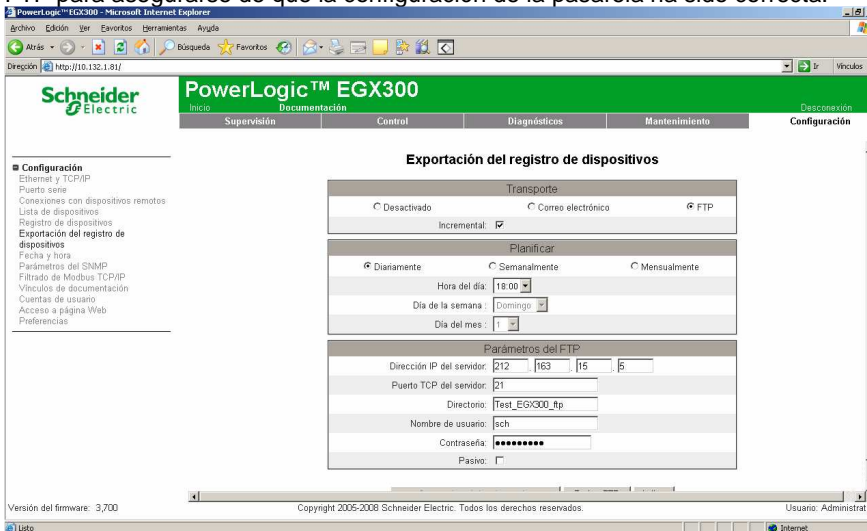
PowerLogic™ EGX300 - Microsoft Internet Explorer

Archivo Edición Ver Favoritos Herramientas Ayuda

Atrás Búsqueda Favoritos

Dirección http://10.132.1.81/ Ir Vínculos

Schneider Electric

PowerLogic™ EGX300

Inicio Documentación Desconexión

Supervisión Control Diagnósticos Mantenimiento Configuración

Configuración
Ethernet y TCP/IP
Puerto serie
Conexiones con dispositivos remotos
Lista de dispositivos
Registro de dispositivos
Exportación del registro de dispositivos
Fecha y hora
Parámetros del SNMP
Filtrado de Modbus TCP/IP
Vínculos de documentación
Cuentas de usuario
Acceso a página Web
Preferencias

Exportación del registro de dispositivos

Transporte
Desactivado Correo electrónico FTP
Incremental:

Planificar
Diariamente Semanalmente Mensualmente
Hora del día: 18:00
Día de la semana : Domingo
Día del mes : 1

Parámetros del FTP
Dirección IP del servidor: 212 . 163 . 15 . 5
Puerto TCP del servidor: 21
Directorio: Test_EGX300_ftp
Nombre de usuario: sch
Contraseña: ●●●●●●●●●
Pasivo:

Versión del firmware: 3,700

Copyright 2005-2008 Schneider Electric. Todos los derechos reservados.

Usuario: Administrat

Listo

Internet